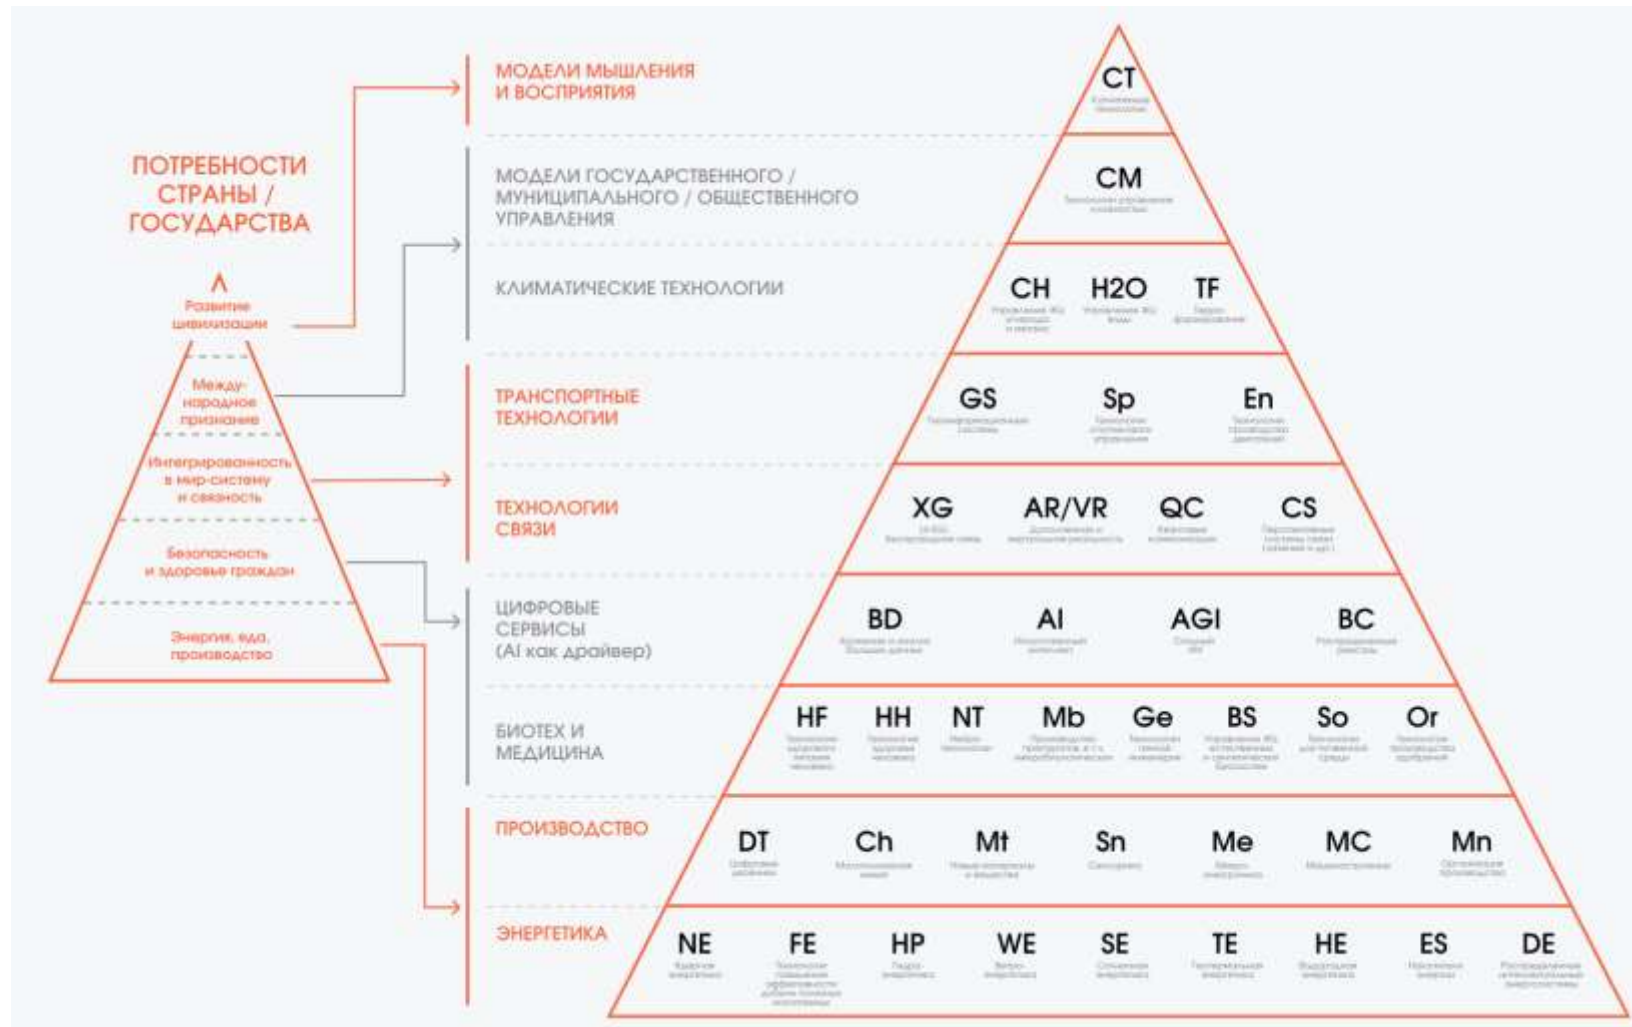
ПОТРЕБНОСТИ СТРАНЫ / ГОСУДАРСТВА

Развитие цивилизации

Между-народное признание

Интегрированность в мир-систему и связность

Безопасность и здоровье граждан

Энергия, еда, производство

МОДЕЛИ МЫШЛЕНИЯ И ВОСПРИЯТИЯ

МОДЕЛИ ГОСУДАРСТВЕННОГО / МУНИЦИПАЛЬНОГО / ОБЩЕСТВЕННОГО УПРАВЛЕНИЯ

КЛИМАТИЧЕСКИЕ ТЕХНОЛОГИИ

ТРАНСПОРТНЫЕ ТЕХНОЛОГИИ

ТЕХНОЛОГИИ СВЯЗИ

ЦИФРОВЫЕ СЕРВИСЫ (AI как драйвер)

БИОТЕХ И МЕДИЦИНА

ПРОИЗВОДСТВО

ЭНЕРГЕТИКА

CT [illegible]

CM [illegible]

CH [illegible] H2O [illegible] TF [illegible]

GS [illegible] Sp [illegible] En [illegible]

XG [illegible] AR/VR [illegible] QC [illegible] CS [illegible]

BD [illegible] AI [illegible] AGI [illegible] BC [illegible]

HF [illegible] HH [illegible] NT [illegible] Mb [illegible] Ge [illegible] BS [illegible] So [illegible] Or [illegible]

DT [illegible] Ch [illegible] Mt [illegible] Sn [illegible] Me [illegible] MC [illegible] Mn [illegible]

NE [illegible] FE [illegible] HP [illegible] WE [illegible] SE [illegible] TE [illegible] HE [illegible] ES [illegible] DE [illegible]